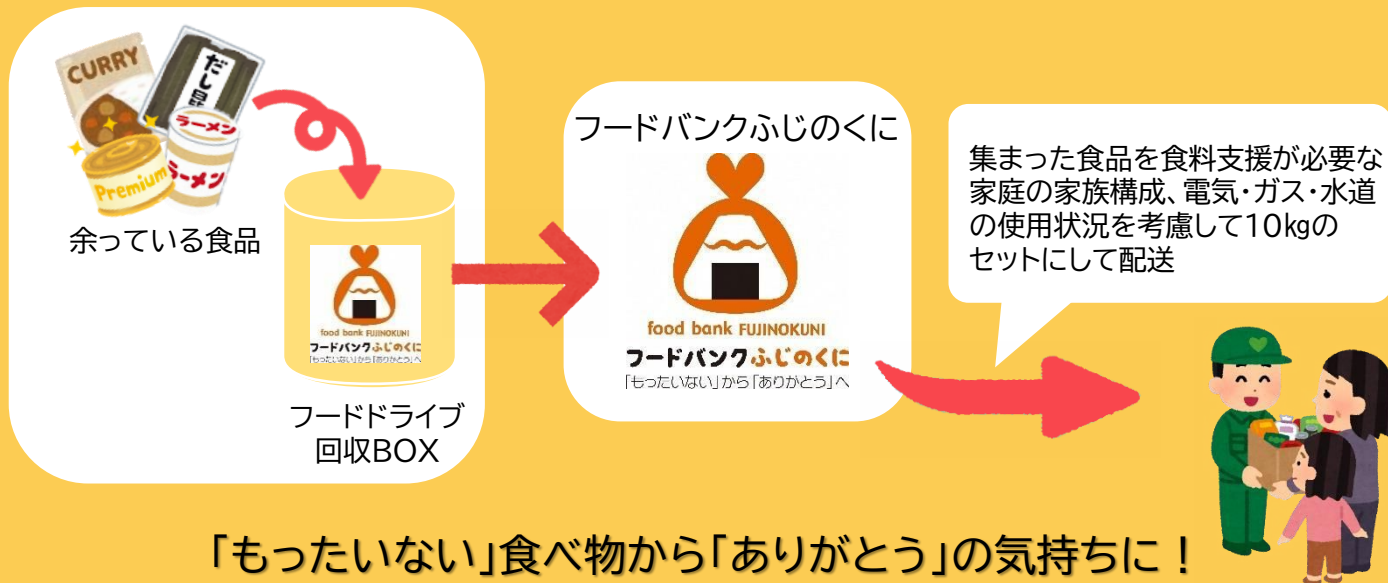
CURRY

だし昆

ラーメン

Premium

ラーメン

余っている食品

food bank FUJINOKUNI
フードバンクふじのくに
「もったいない」から「ありがとう」へ

フードドライブ
回収BOX

フードバンクふじのくに

food bank FUJINOKUNI
フードバンクふじのくに
「もったいない」から「ありがとう」へ

集まった食品を食料支援が必要な家庭の家族構成、電気・ガス・水道の使用状況を考慮して10㎏のセットにして配送

「もったいない」食べ物から「ありがとう」の気持ちに！